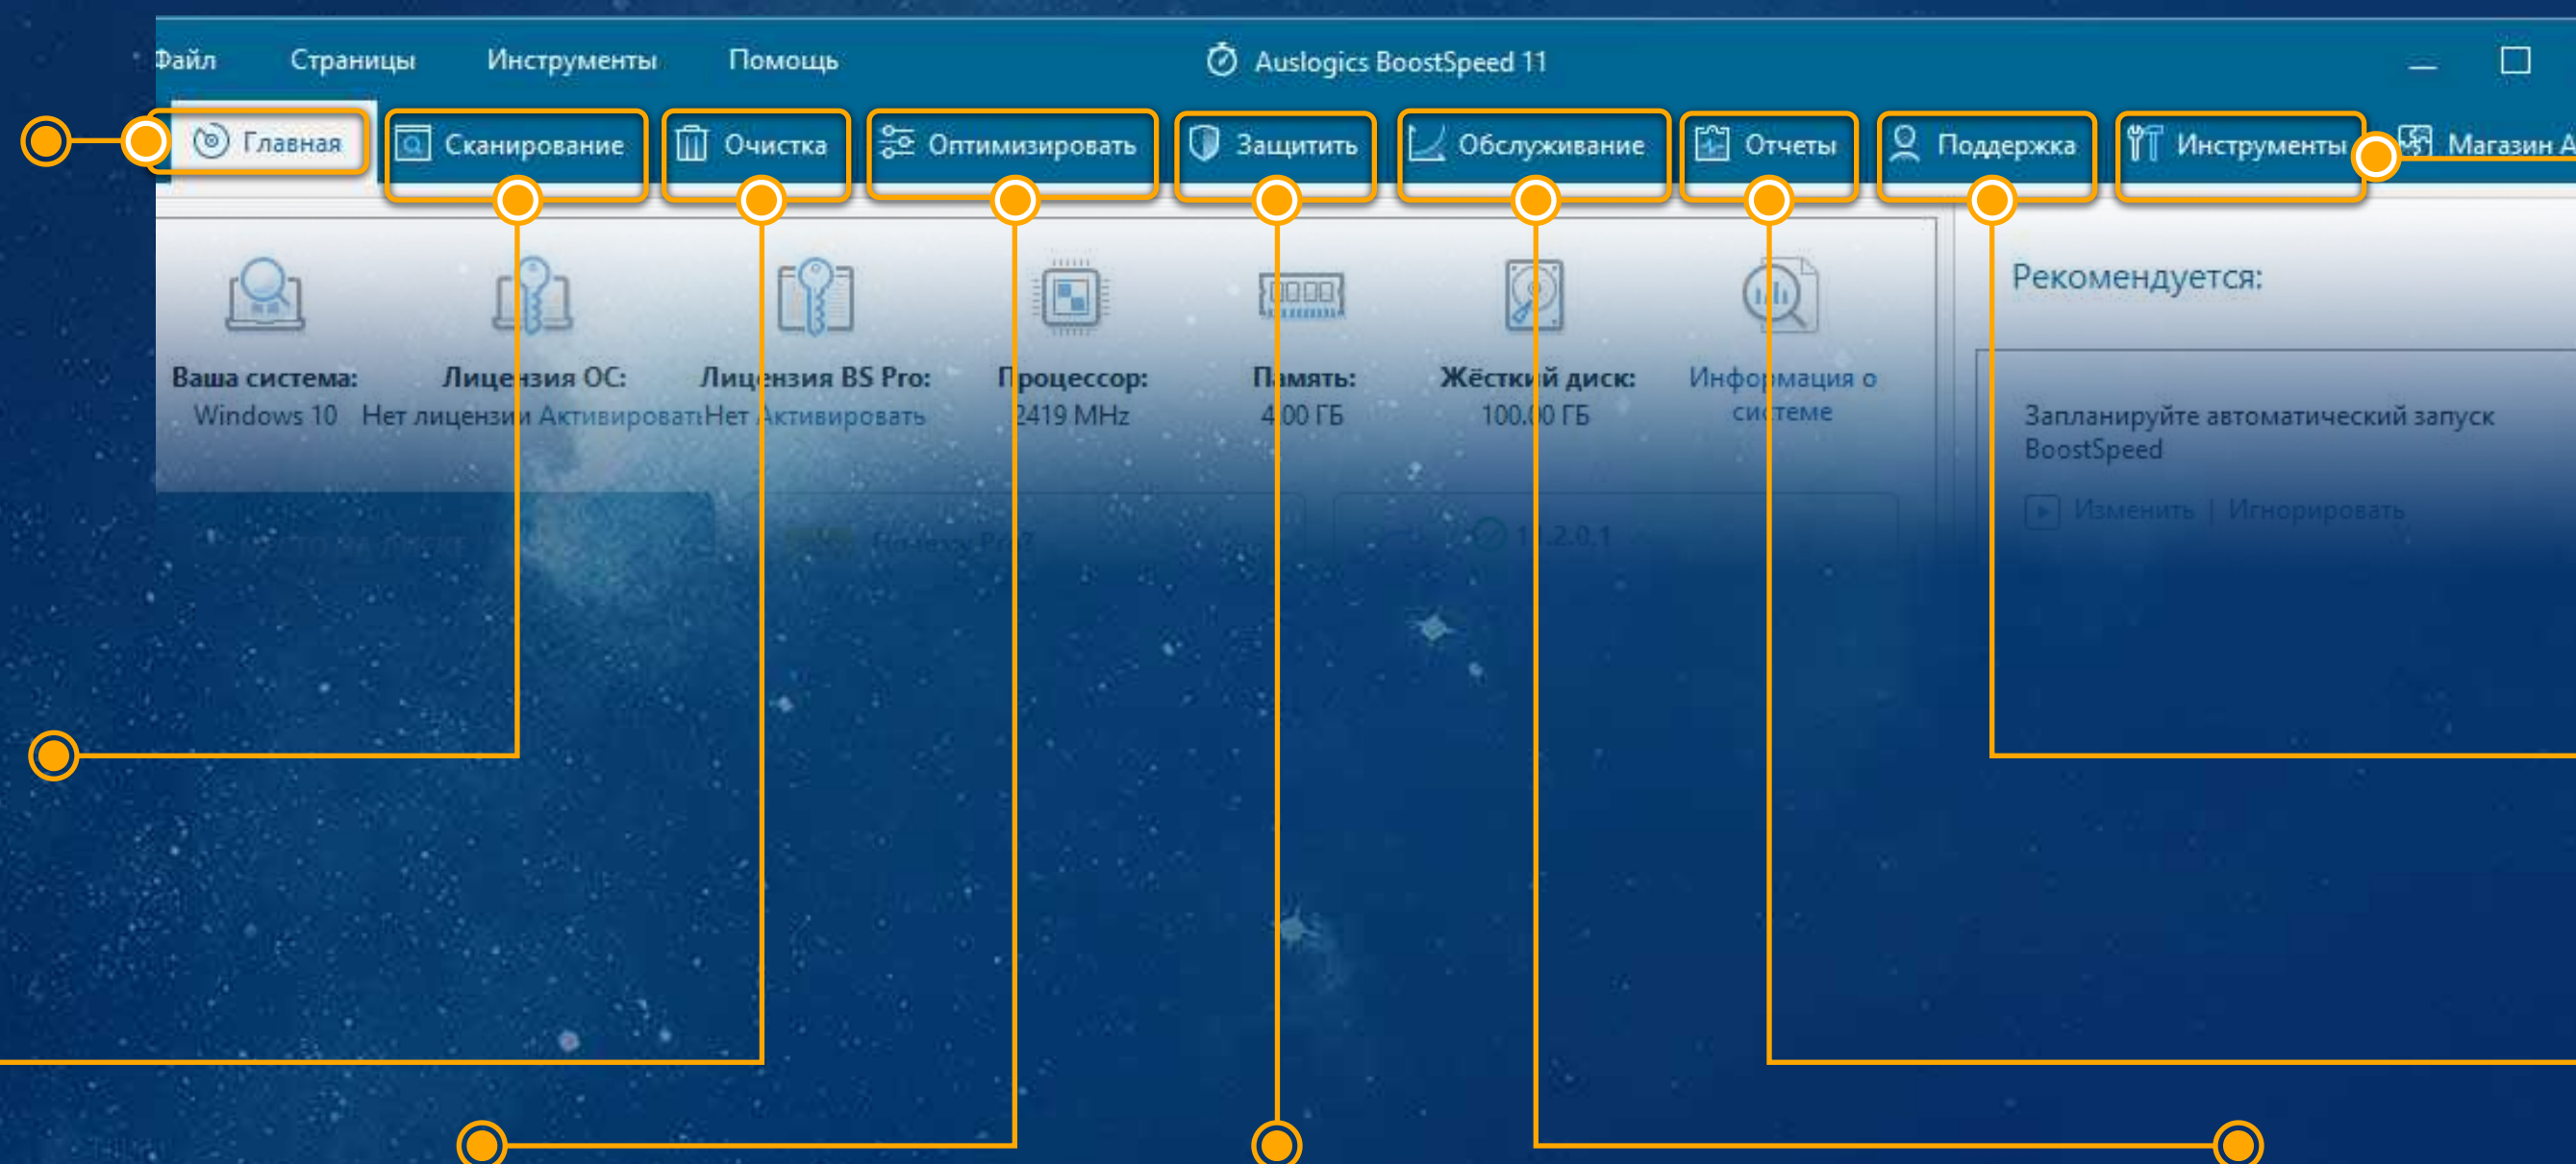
Файл Страницы Инструменты Помощь

Auslogics BoostSpeed 11

Главная Сканирование Очистка Оптимизировать Защитить Обслуживание Отчеты Поддержка Инструменты Магазин А

Ваша система: Windows 10

Лицензия ОС: Нет лицензии Активировать

Лицензия BS Pro: Нет Активировать

Процессор: 2419 MHz

Память: 4.00 ГБ

Жёсткий диск: 100.00 ГБ

Информация о системе

Рекомендуется:

Запланируйте автоматический запуск BoostSpeed

Изменить | Игнорировать